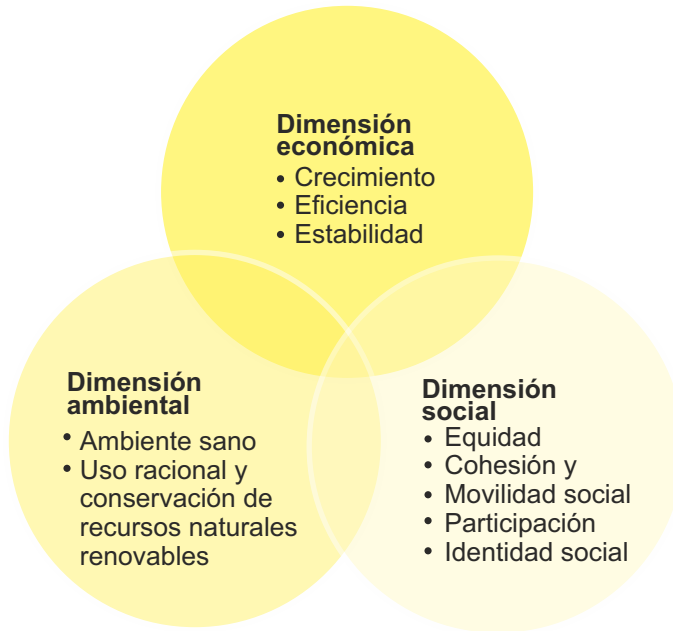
Dimensión económica
• Crecimiento
• Eficiencia
• Estabilidad

Dimensión ambiental
• Ambiente sano
• Uso racional y conservación de recursos naturales renovables

Dimensión social
• Equidad
• Cohesión y
• Movilidad social
• Participación
• Identidad social